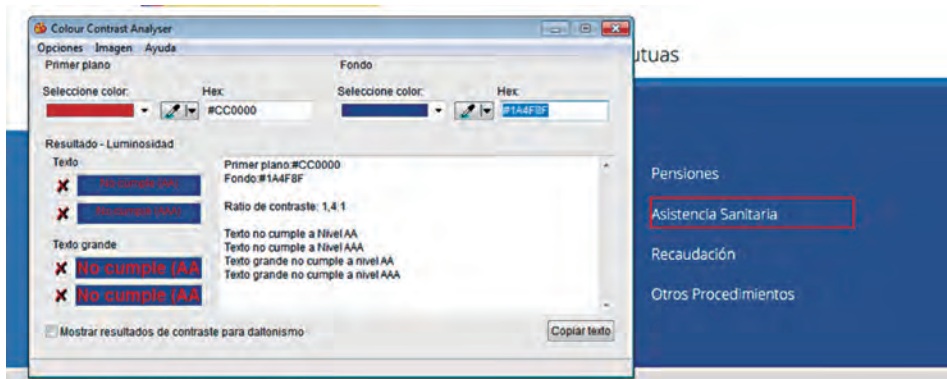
Colour Contrast Analyser
Opciones Imagen Ayuda
Primer plano
Seleccione color:
Hex:
#CC0000
Fondo
Seleccione color:
Hex:
#1A4F8F
Resultado - Luminosidad
Texto
No cumple (AA)
No cumple (AAA)
Texto grande
No cumple (AA
No cumple (AA
Primer plano:#CC0000
Fondo:#1A4F8F

Ratio de contraste: 1,4:1

Texto no cumple a Nivel AA
Texto no cumple a Nivel AAA
Texto grande no cumple a nivel AA
Texto grande no cumple a nivel AAA
Mostrar resultados de contraste para daltonismo
Copiar texto
utuas
Pensiones
Asistencia Sanitaria
Recaudación
Otros Procedimientos